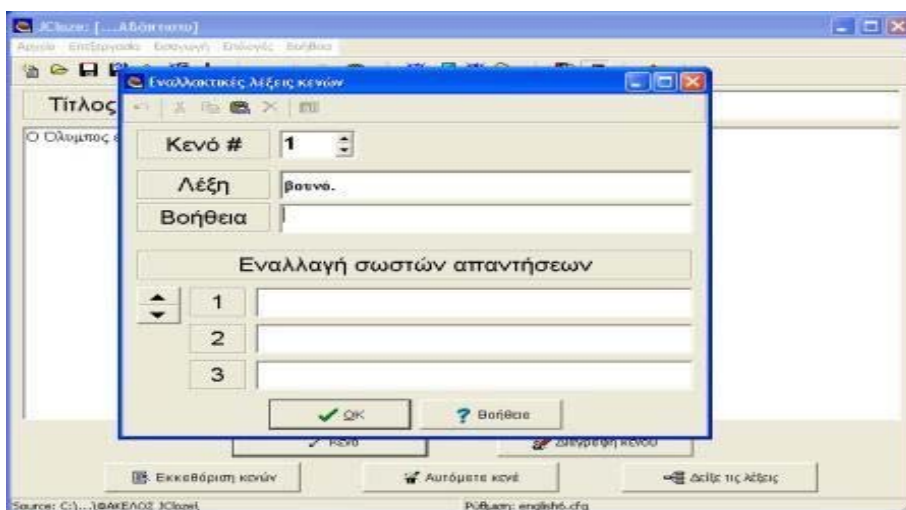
JCloze: [...Αδόνητατο]
Αρχείο Επεξεργασία Εισαγωγή Επιλογές Βοήθεια
Τίτλος
Ο Όλυμπος ε
Εναλλακτικές λέξεις κενών
Κενό #
1
Λέξη
βουνό.
Βοήθεια
Εναλλαγή σωστών απαντήσεων
1
2
3
OK
Βοήθεια
Κενό
Διαγραφή κενού
Εκκαθάριση κενών
Αυτόματα κενά
Δείξε τις λέξεις
Source: C:\...\ΘΑΚΕΛΟΣ JCloze\
Ρύθμιση: english6.cfg